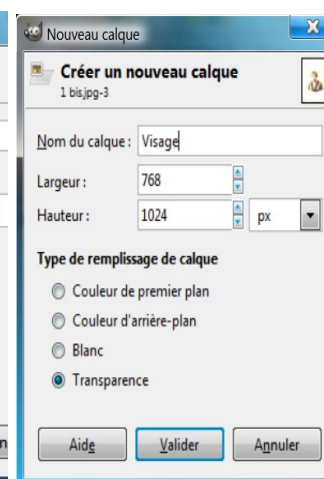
Nouveau calque

Créer un nouveau calque
1 bis.jpg-3

Nom du calque : Visage

Largeur : 768

Hauteur : 1024 px

Type de remplissage de calque

Couleur de premier plan

Couleur d'arrière-plan

Blanc

Transparence

Aide Valider Annuler